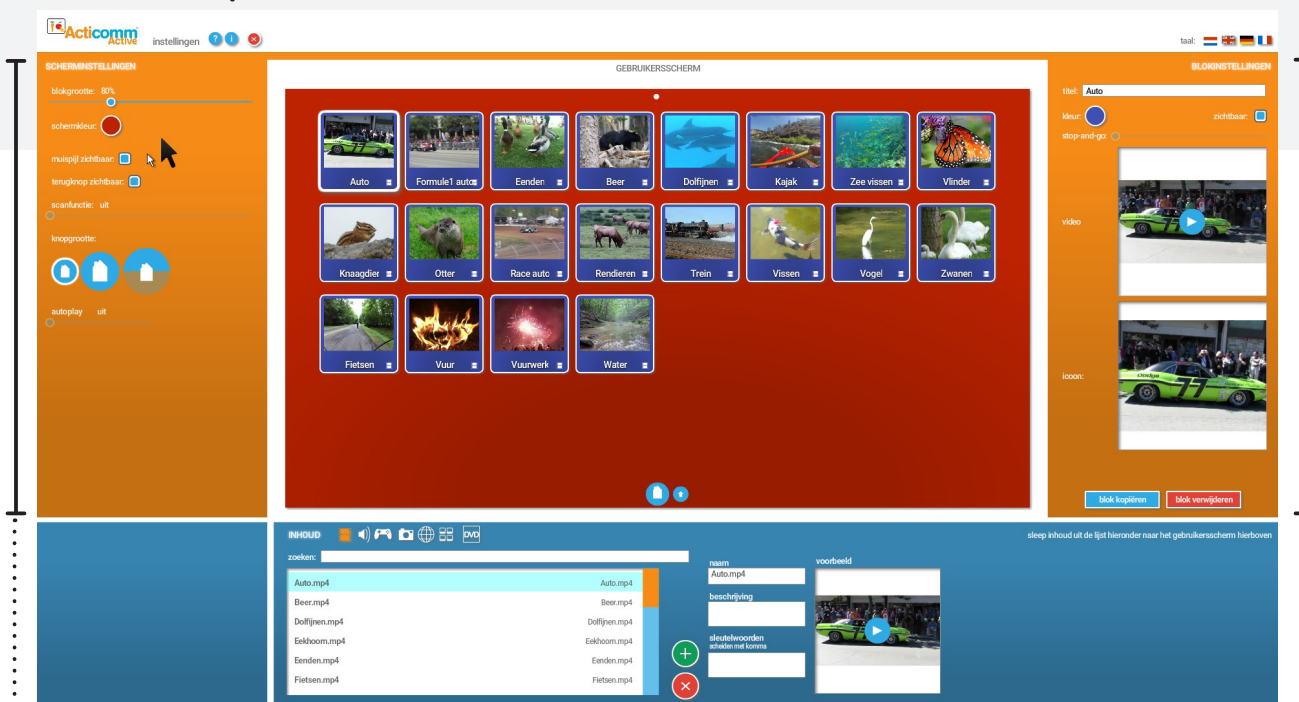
Acticomm Active
instellingen
taal:

SCHERMINSTELLINGEN
blokgrootte: 80%
schermkleur:
muispijl zichtbaar:
terugknop zichtbaar:
scanfunctie: uit
knopgrootte:
autoplay uit

GEBRUIKERSSCHERM

Auto
Formule1 auto
Eenden
Beer
Dolfijnen
Kajak
Zee vissen
Vlinder
Knaagdier
Otter
Race auto
Rendieren
Trein
Vissen
Vogel
Zwanen
Fietsen
Vuur
Vuurwerk
Water

BLOKINSTELLINGEN
titel: Auto
kleur:
zichtbaar:
stop-and-go:
video
icoon:
blok kopiëren
blok verwijderen

INHOUD
DVD
sleep inhoud uit de lijst hieronder naar het gebruikersscherm hierboven
zoeken:

| | |
|---|---|
| Auto.mp4 | Auto.mp4 |
| Beer.mp4 | Beer.mp4 |
| Dolfijnen.mp4 | Dolfijnen.mp4 |
| Eekhoorn.mp4 | Eekhoorn.mp4 |
| Eenden.mp4 | Eenden.mp4 |
| Fietsen.mp4 | Fietsen.mp4 |

naam
Auto.mp4
beschrijving
sleutelwoorden
scheiden met komma
voorbeeld